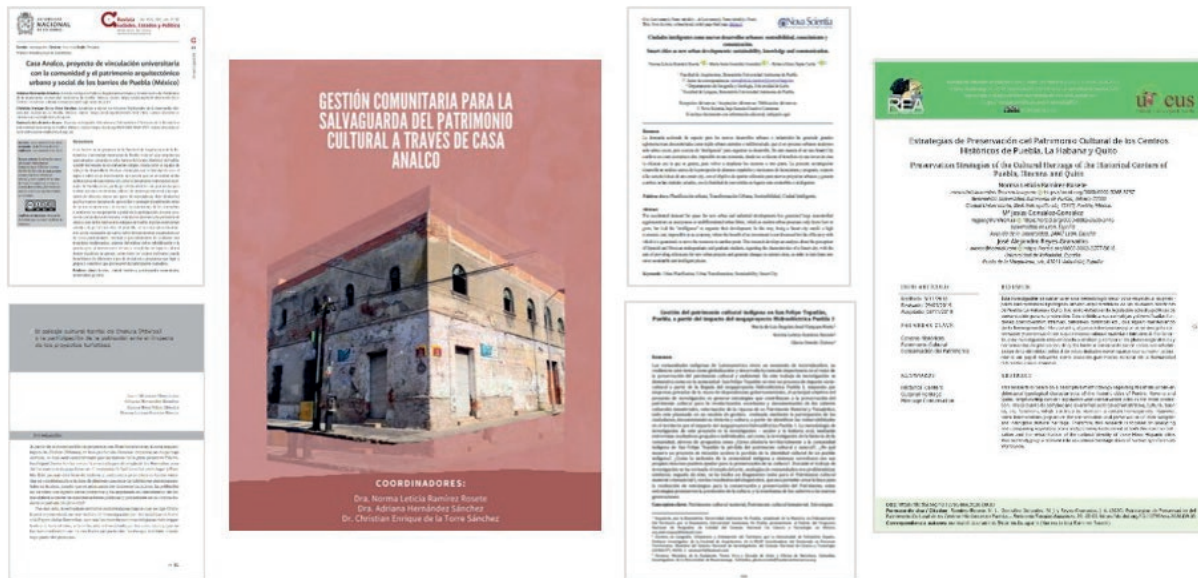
GESTIÓN COMUNITARIA PARA LA SALVAGUARDA DEL PATRIMONIO CULTURAL A TRAVÉS DE CASA ANALCO

COORDINADORES:
Dra. Norma Leticia Ramírez Rosete
Dra. Adriana Hernández Sánchez
Dr. Christian Enrique de la Torre Sánchez

Casa Analco, proyecto de vinculación universitaria con la comunidad y el patrimonio arquitectónico urbano y social de los barrios de Puebla (México)

Ciudades inteligentes como nuevo desarrollo urbano: sostenibilidad, conocimiento y comunicación

Smart cities as new urban development: sustainability, knowledge and communication

Nova Scientia

Gestión del patrimonio cultural indígena en San Felipe Tepatlán, Puebla, a partir del impacto del megaproyecto Hidroeléctrico Puebla 1

Estrategias de Preservación del Patrimonio Cultural de los Centros Históricos de Puebla, La Habana y Quito

Preservation Strategies of the Cultural Heritage of the Historical Centers of Puebla, Havana and Quito

Norma Leticia Ramírez Rosete

María José Gonzalez-Gonzalez

José Alejandro Reyes-Granados

RESUMEN

ABSTRACT

PALABRAS CLAVE

KEYWORDS

eus

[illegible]